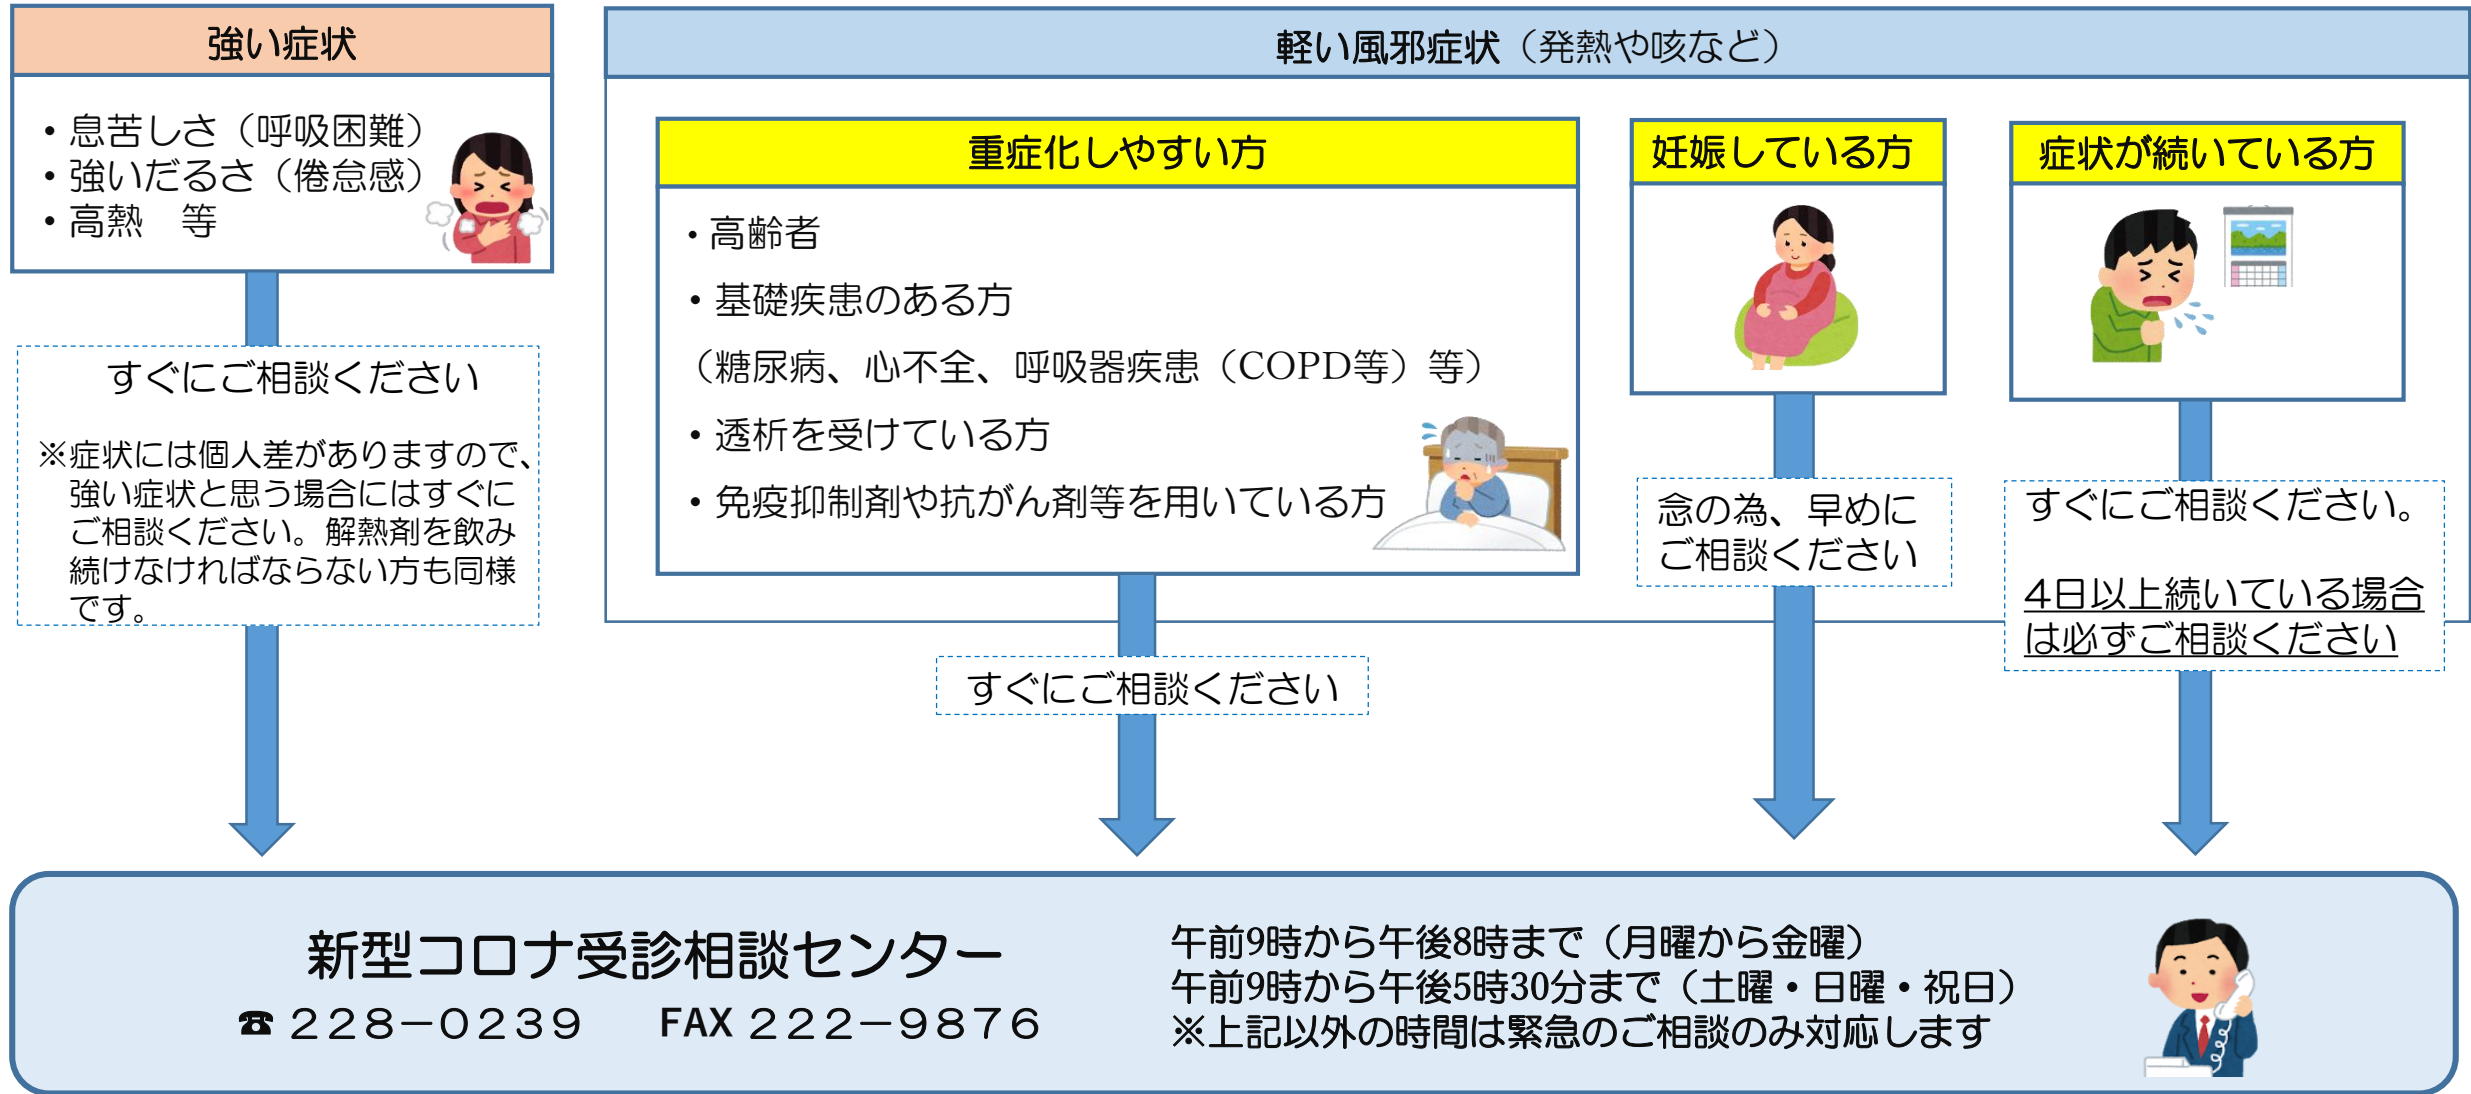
強い症状

・息苦しさ（呼吸困難）
・強いだるさ（倦怠感）
・高熱　等

すぐにご相談ください

※症状には個人差がありますので、強い症状と思う場合にはすぐにご相談ください。解熱剤を飲み続けなければならない方も同様です。

軽い風邪症状（発熱や咳など）

重症化しやすい方

・高齢者
・基礎疾患のある方
（糖尿病、心不全、呼吸器疾患（COPD等）等）
・透析を受けている方
・免疫抑制剤や抗がん剤等を用いている方

すぐにご相談ください

妊娠している方

念の為、早めにご相談ください

症状が続いている方

すぐにご相談ください。

4日以上続いている場合は必ずご相談ください

新型コロナ受診相談センター
☎ 228－0239　FAX 222－9876

午前9時から午後8時まで（月曜から金曜）
午前9時から午後5時30分まで（土曜・日曜・祝日）
※上記以外の時間は緊急のご相談のみ対応します